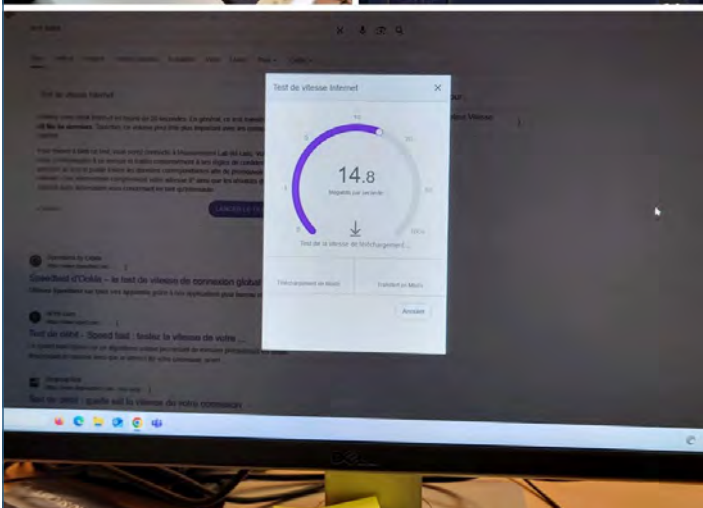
Test de vitesse Internet

14.8

Mégabits par seconde

Test de la vitesse de téléchargement...

Téléchargement en Mbit/s

Transfert en Mbit/s

Annuler

Test de vitesse Internet

Speedtest d'Ookla – le test de vitesse de connexion global

Test de débit - Speed test : testez la vitesse de votre ...

Test de débit : quelle est la vitesse de votre connexion ...

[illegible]